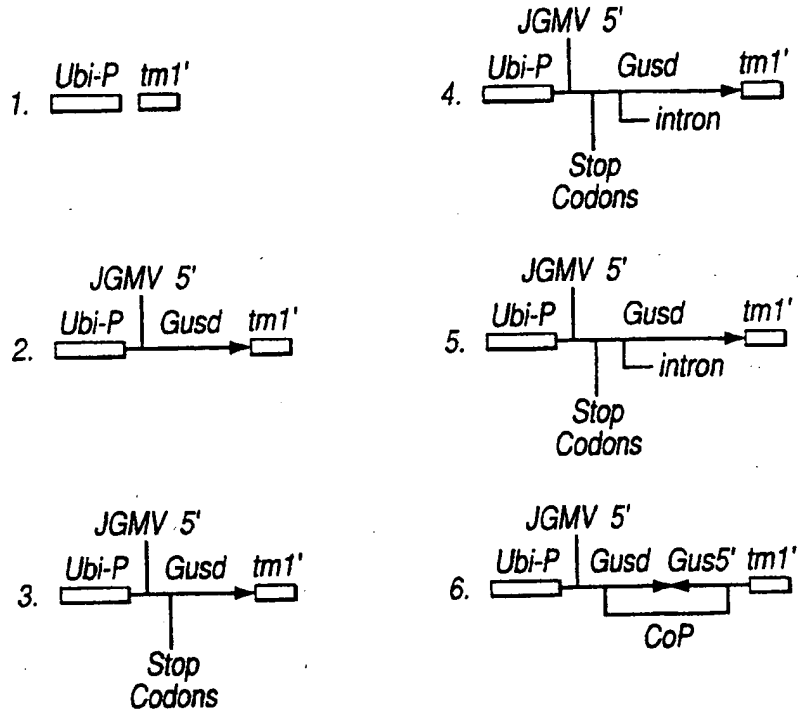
1. Ubi-P tm1'

2. JGMV 5' Ubi-P Gusd tm1'

3. JGMV 5' Ubi-P Gusd tm1' Stop Codons

4. JGMV 5' Ubi-P Gusd tm1' intron Stop Codons

5. JGMV 5' Ubi-P Gusd tm1' intron Stop Codons

6. JGMV 5' Ubi-P Gusd Gus5' tm1' CoP